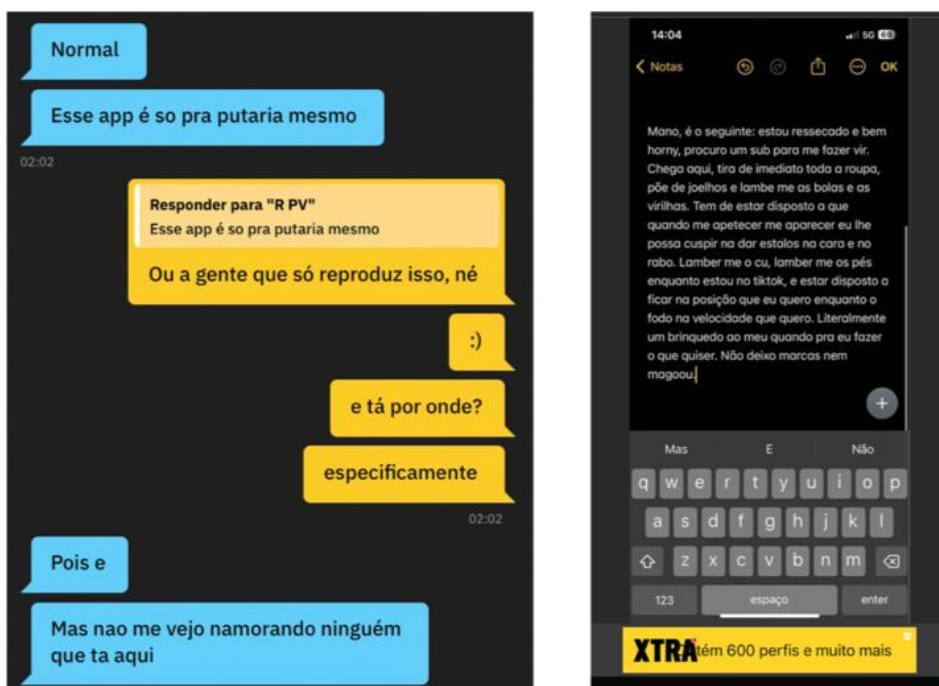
Normal

Esse app é so pra putaria mesmo

02:02

Responder para "R PV"
Esse app é so pra putaria mesmo

Ou a gente que só reproduz isso, né

:)

e tá por onde?

especificamente

02:02

Pois e

Mas nao me vejo namorando ninguém que ta aqui

14:04 5G

< Notas OK

Mano, é o seguinte: estou ressecado e bem horny, procuro um sub para me fazer vir. Chega aqui, tira de imediato toda a roupa, põe de joelhos e lambe me as bolas e as virilhas. Tem de estar disposto a que quando me apetecer me aparecer eu lhe possa cuspir na dar estalos na cara e no rabo. Lamber me o cu, lamber me os pés enquanto estou no tiktok, e estar disposto a ficar na posição que eu quero enquanto o fodo na velocidade que quero. Literalmente um brinquedo ao meu quando pra eu fazer o que quiser. Não deixo marcas nem magoou.

Mas E Não

q w e r t y u i o p
a s d f g h j k l
z x c v b n m
123 espaço enter

XTRA têm 600 perfis e muito mais